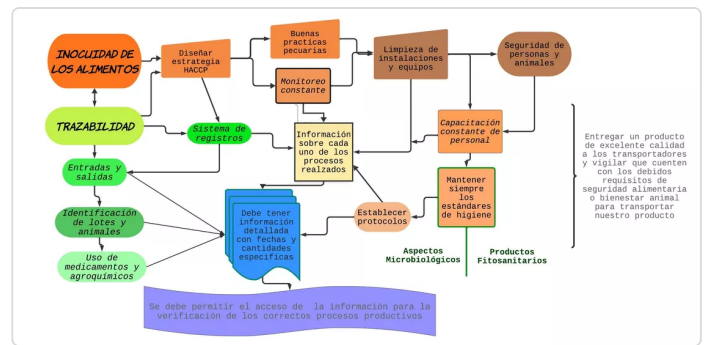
INOCUIDAD DE LOS ALIMENTOS

Diseñar estrategia HACCP

Buenas practicas pecuarias

Monitoreo constante

Limpieza de instalaciones y equipos

Seguridad de personas y animales

TRAZABILIDAD

Sistema de registros

Información sobre cada uno de los procesos realizados

Capacitación constante de personal

Entregar un producto de excelente calidad a los transportadores y vigilar que cuenten con los debidos requisitos de seguridad alimentaria o bienestar animal para transportar nuestro producto

Entradas y salidas

Identificación de lotes y animales

Uso de medicamentos y agroquímicos

Debe tener información detallada con fechas y cantidades especificas

Establecer protocolos

Mantener siempre los estándares de higiene

Aspectos Microbiológicos

Productos Fitosanitarios

Se debe permitir el acceso de la información para la verificación de los correctos procesos productivos